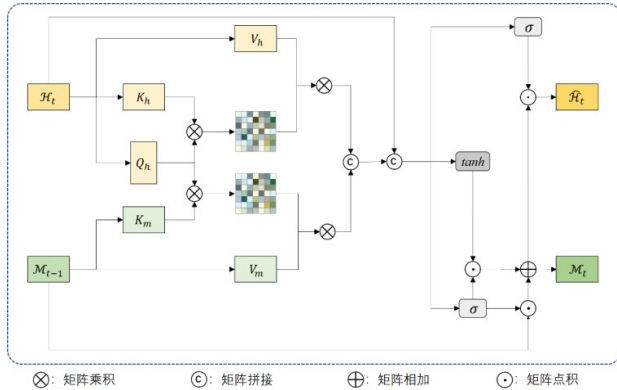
$V_h$

$\mathcal{H}_t$

$K_h$

$Q_h$

$K_m$

$\mathcal{M}_{t-1}$

$V_m$

c

c

$\sigma$

$\widehat{\mathcal{H}}_t$

$tanh$

$\mathcal{M}_t$

$\sigma$

$\otimes$：矩阵乘积　　c：矩阵拼接　　$\oplus$：矩阵相加　　$\odot$：矩阵点积